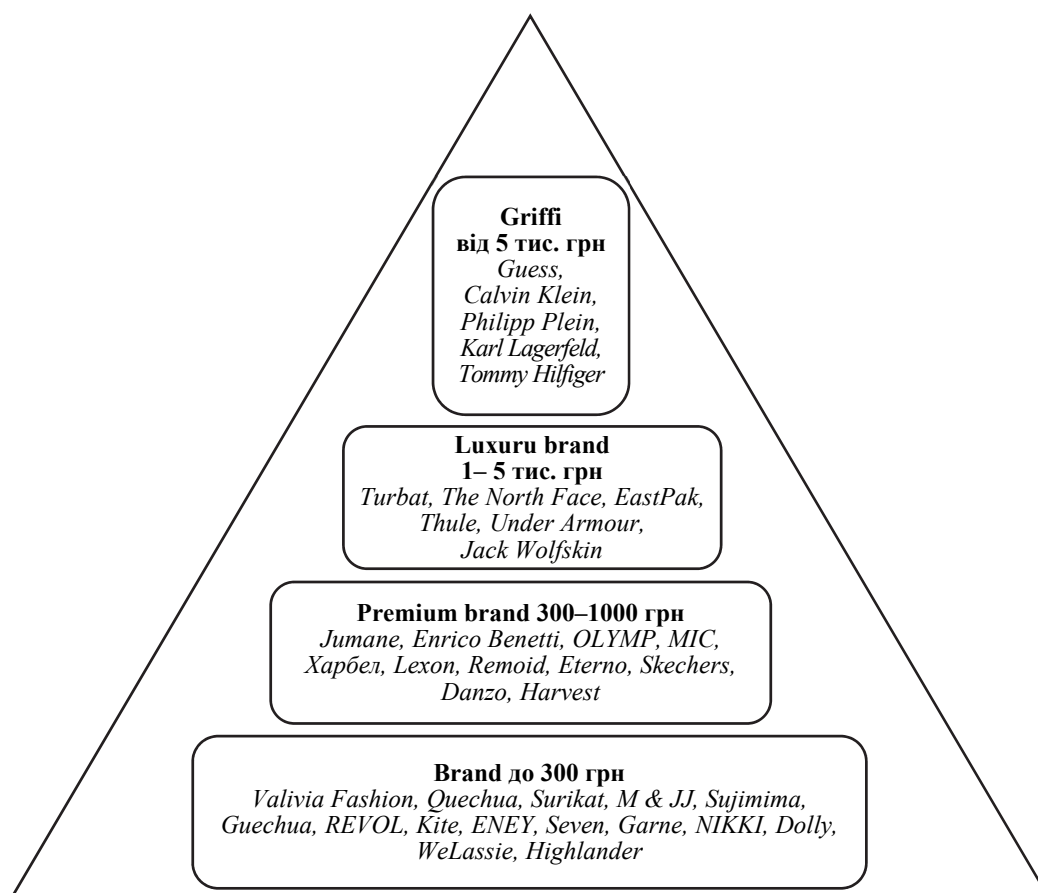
Griffi
від 5 тис. грн
Guess,
Calvin Klein,
Philipp Plein,
Karl Lagerfeld,
Tommy Hilfiger

Luxuru brand
1– 5 тис. грн
Turbat, The North Face, EastPak, Thule, Under Armour, Jack Wolfskin

Premium brand 300–1000 грн
Jumane, Enrico Benetti, OLYMP, MIC, Харбел, Lexon, Remoid, Eterno, Skechers, Danzo, Harvest

Brand до 300 грн
Valivia Fashion, Quechua, Surikat, M & JJ, Sujimima, Guechua, REVOL, Kite, ENEY, Seven, Garne, NIKKI, Dolly, WeLassie, Highlander